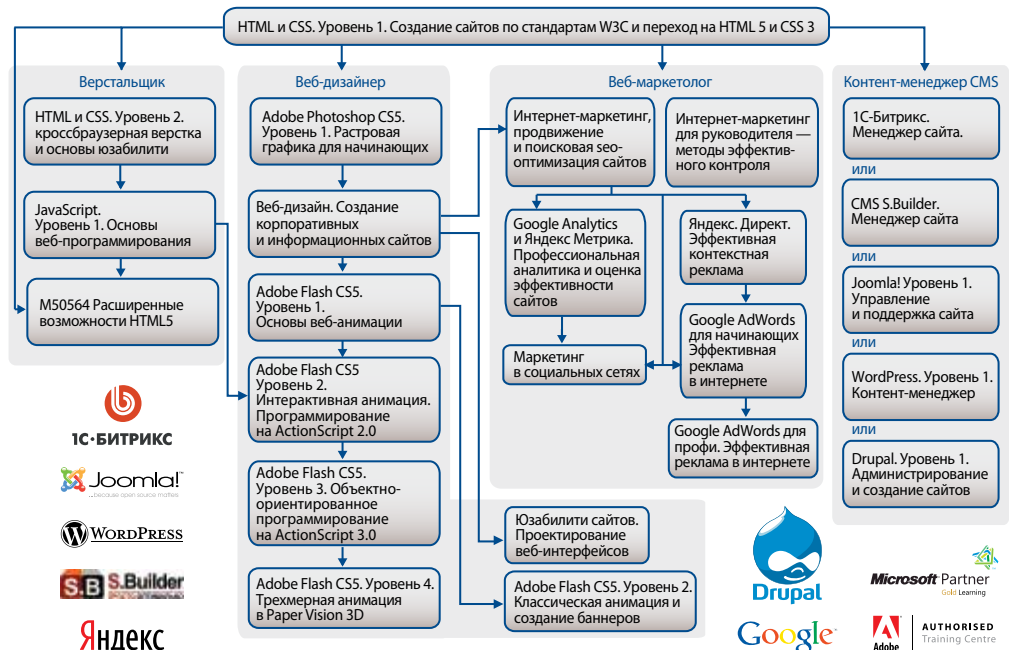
HTML и CSS. Уровень 1. Создание сайтов по стандартам W3C и переход на HTML 5 и CSS 3

Верстальщик

HTML и CSS. Уровень 2. кроссбраузерная верстка и основы юзабилити

JavaScript. Уровень 1. Основы веб-программирования

M50564 Расширенные возможности HTML5

Веб-дизайнер

Adobe Photoshop CS5. Уровень 1. Растровая графика для начинающих

Веб-дизайн. Создание корпоративных и информационных сайтов

Adobe Flash CS5. Уровень 1. Основы веб-анимации

Adobe Flash CS5 Уровень 2. Интерактивная анимация. Программирование на ActionScript 2.0

Adobe Flash CS5. Уровень 3. Объектно-ориентированное программирование на ActionScript 3.0

Adobe Flash CS5. Уровень 4. Трехмерная анимация в Paper Vision 3D

Веб-маркетолог

Интернет-маркетинг, продвижение и поисковая seo-оптимизация сайтов

Интернет-маркетинг для руководителя — методы эффективного контроля

Google Analytics и Яндекс Метрика. Профессиональная аналитика и оценка эффективности сайтов

Яндекс. Директ. Эффективная контекстная реклама

Маркетинг в социальных сетях

Google AdWords для начинающих Эффективная реклама в интернете

Google AdWords для профи. Эффективная реклама в интернете

Юзабилити сайтов. Проектирование веб-интерфейсов

Adobe Flash CS5. Уровень 2. Классическая анимация и создание баннеров

Контент-менеджер CMS

1С-Битрикс. Менеджер сайта.

или

CMS S.Builder. Менеджер сайта

или

Joomla! Уровень 1. Управление и поддержка сайта

или

WordPress. Уровень 1. Контент-менеджер

или

Drupal. Уровень 1. Администрирование и создание сайтов

1С-БИТРИКС

Joomla! because open source matters

WordPress

S.B S.Builder

Яндекс

Drupal

Google

Microsoft Partner Gold Learning

Adobe AUTHORISED Training Centre